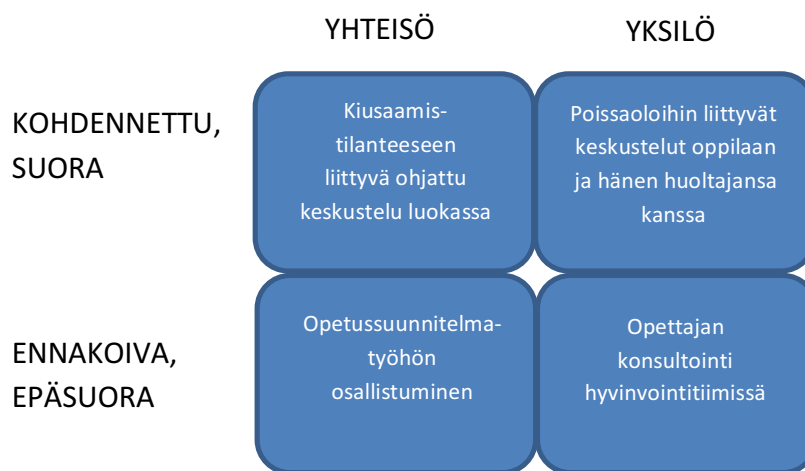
| | YHTEISÖ | YKSILÖ |
|---|---|---|
| KOHDENNETTU, SUORA | Kiusaamistilanteeseen liittyvä ohjattu keskustelu luokassa | Poissaoloihin liittyvät keskustelut oppilaan ja hänen huoltajansa kanssa |
| ENNAKOIVA, EPÄSUORA | Opetussuunnitelmatyöhön osallistuminen | Opettajan konsultointi hyvinvointitiimissä |